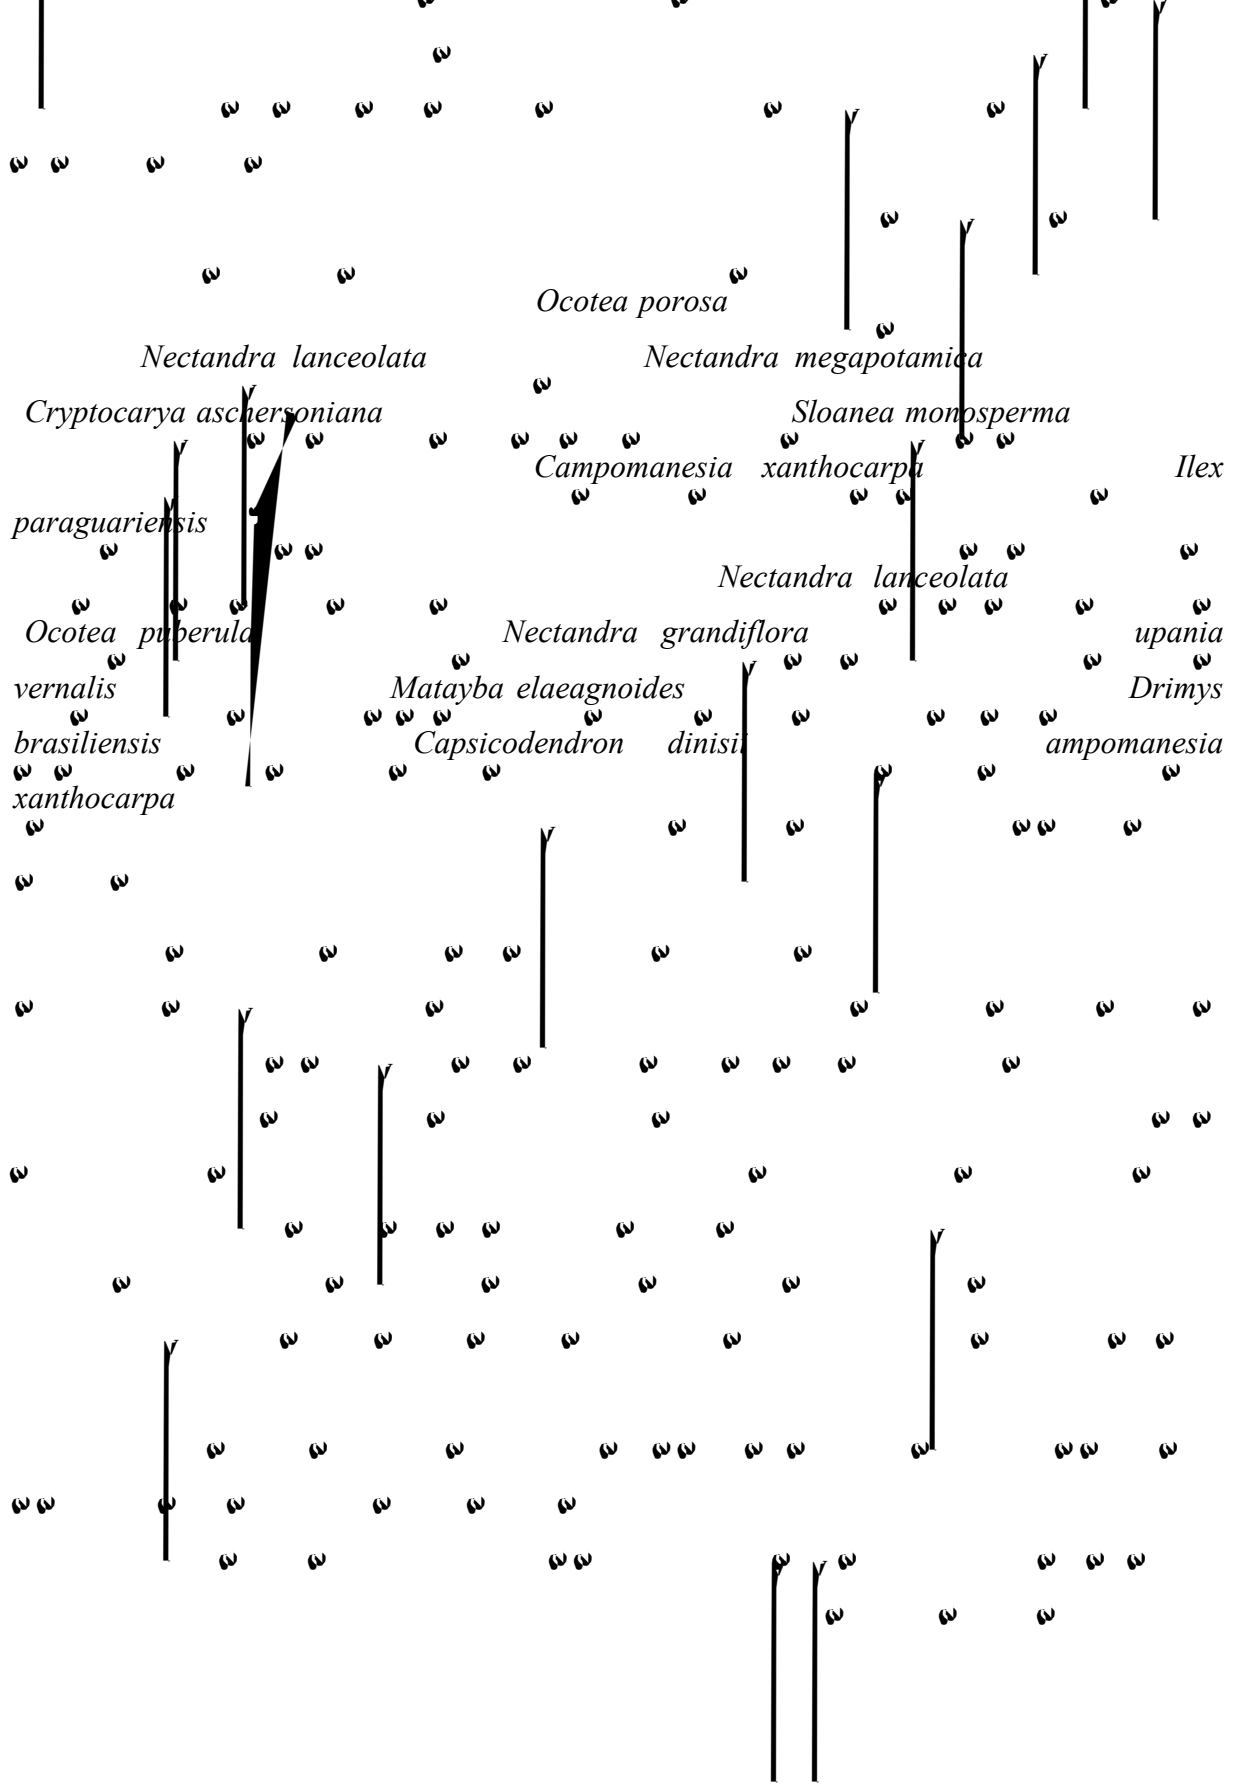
Ocotea porosa

Nectandra lanceolata Nectandra megapotamica

Cryptocarya aschersoniana Sloanea monosperma

Campomanesia xanthocarpa Ilex paraguariensis

Nectandra lanceolata

Ocotea puberula Nectandra grandiflora upania vernalis Matayba elaeagnoides Drimys brasiliensis Capsicodendron dinisii ampomanesia xanthocarpa